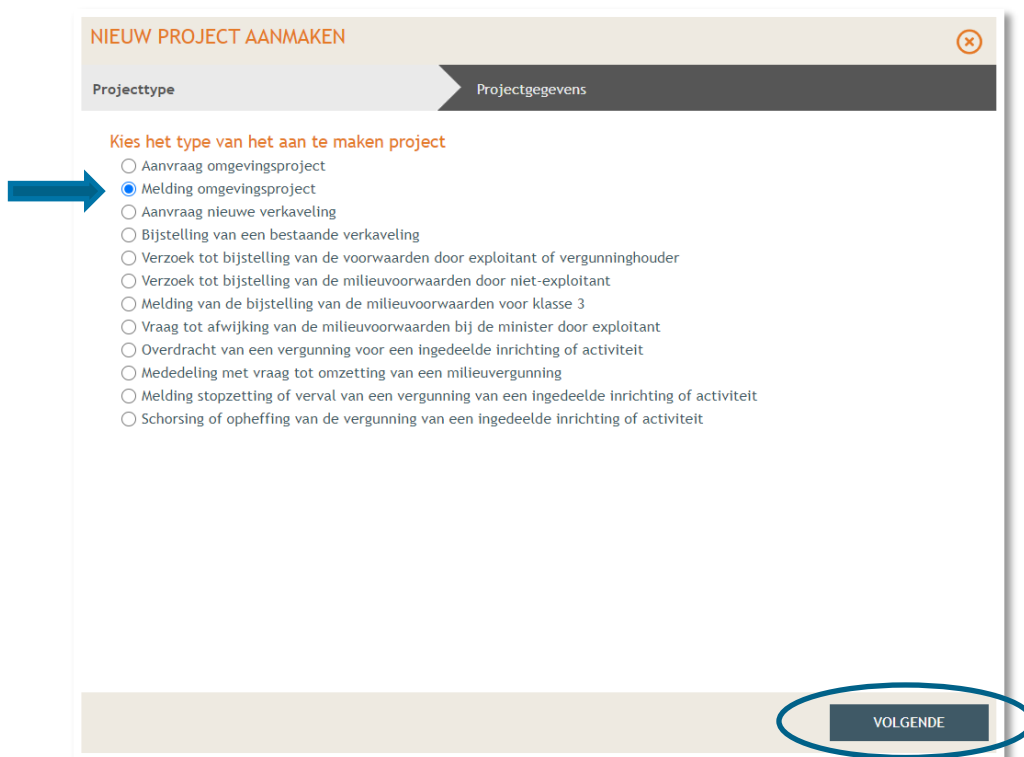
NIEUW PROJECT AANMAKEN

Projecttype

Projectgegevens

Kies het type van het aan te maken project

Aanvraag omgevingsproject
Melding omgevingsproject
Aanvraag nieuwe verkaveling
Bijstelling van een bestaande verkaveling
Verzoek tot bijstelling van de voorwaarden door exploitant of vergunninghouder
Verzoek tot bijstelling van de milieuvoorwaarden door niet-exploitant
Melding van de bijstelling van de milieuvoorwaarden voor klasse 3
Vraag tot afwijking van de milieuvoorwaarden bij de minister door exploitant
Overdracht van een vergunning voor een ingedeelde inrichting of activiteit
Mededeling met vraag tot omzetting van een milieuvergunning
Melding stopzetting of verval van een vergunning van een ingedeelde inrichting of activiteit
Schorsing of opheffing van de vergunning van een ingedeelde inrichting of activiteit

VOLGENDE